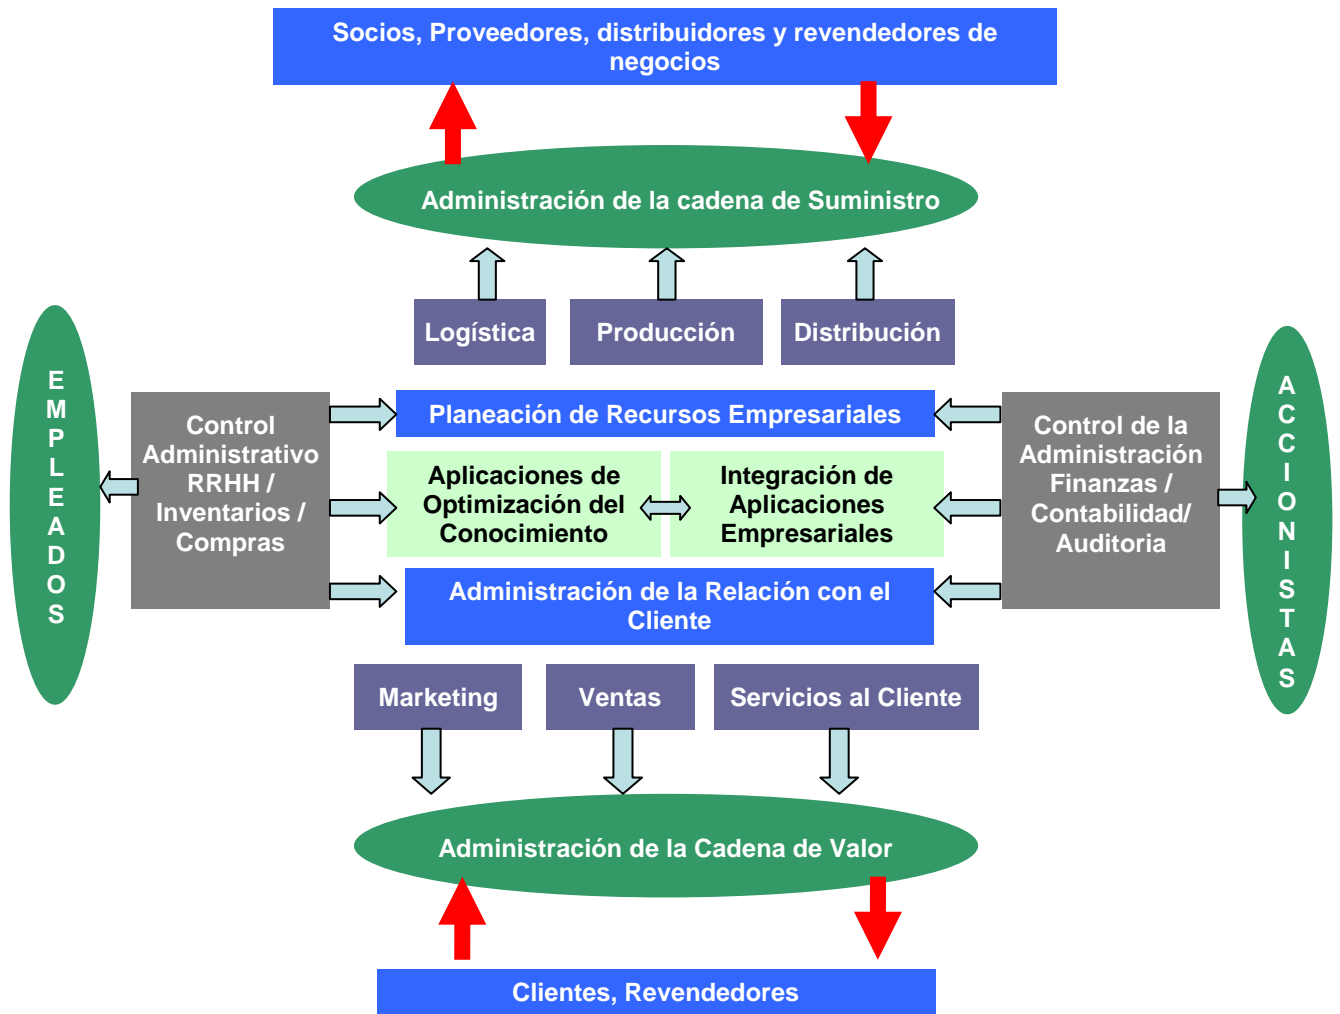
Socios, Proveedores, distribuidores y revendedores de negocios

Administración de la cadena de Suministro

Logística

Producción

Distribución

EMPLEADOS

Control Administrativo RRHH / Inventarios / Compras

Planeación de Recursos Empresariales

Aplicaciones de Optimización del Conocimiento

Integración de Aplicaciones Empresariales

Administración de la Relación con el Cliente

Control de la Administración Finanzas / Contabilidad/ Auditoria

ACCIONISTAS

Marketing

Ventas

Servicios al Cliente

Administración de la Cadena de Valor

Clientes, Revendedores